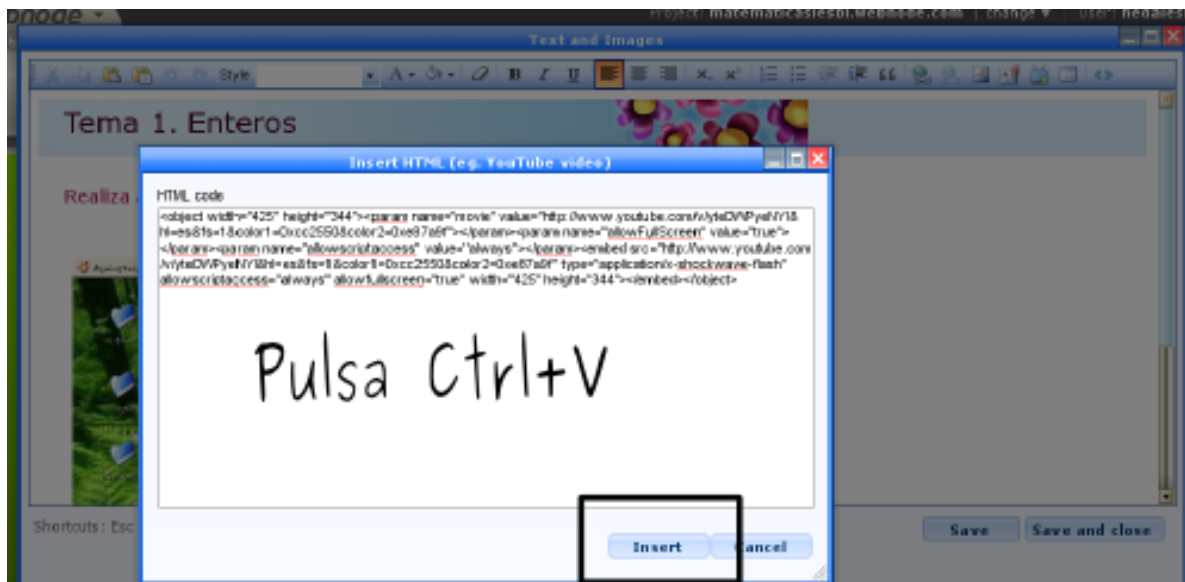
Project: matematicasiesbi.webnode.com | change ▾ | User: nedaies

Text and Images

Style

Tema 1. Enteros

Realiza

Insert HTML (eg. YouTube video)

HTML code

<object width="425" height="344"><param name="movie" value="http://www.youtube.com/v/ytaDWPyaNYI&hl=es&fs=1&color1=0xcc2550&color2=0xe87a9f"></param><param name="allowFullScreen" value="true"></param><param name="allowscriptaccess" value="always"></param><embed src="http://www.youtube.com/v/ytaDWPyaNYI&hl=es&fs=1&color1=0xcc2550&color2=0xe87a9f" type="application/x-shockwave-flash" allowscriptaccess="always" allowfullscreen="true" width="425" height="344"></embed></object>

Pulsa Ctrl+V

Shortcuts: Esc

Insert

Cancel

Save

Save and close